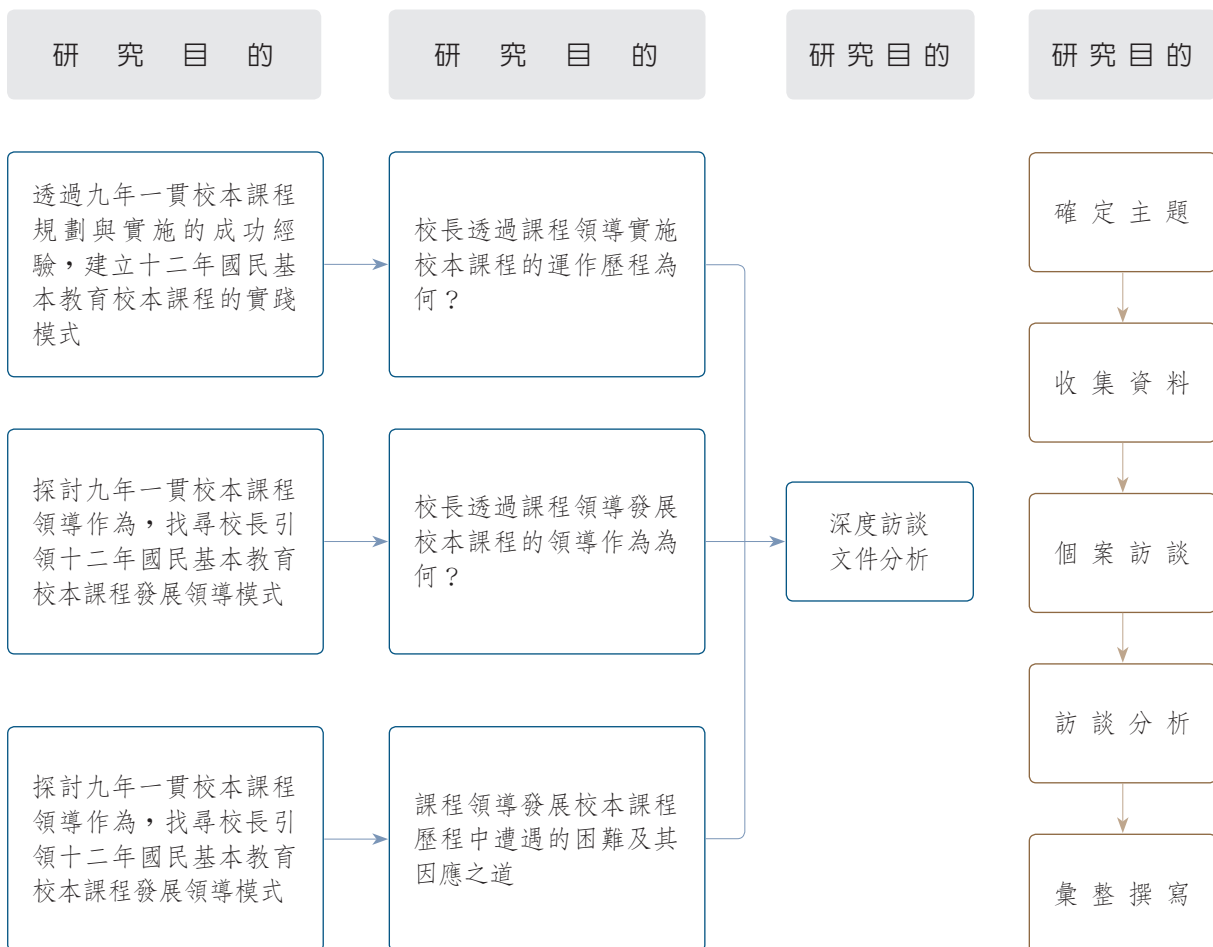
研究目的

研究目的

研究目的

研究目的

透過九年一貫校本課程規劃與實施的成功經驗，建立十二年國民基本教育校本課程的實踐模式

校長透過課程領導實施校本課程的運作歷程為何？

確定主題

收集資料

探討九年一貫校本課程領導作為，找尋校長引領十二年國民基本教育校本課程發展領導模式

校長透過課程領導發展校本課程的領導作為為何？

深度訪談
文件分析

個案訪談

訪談分析

探討九年一貫校本課程領導作為，找尋校長引領十二年國民基本教育校本課程發展領導模式

課程領導發展校本課程歷程中遭遇的困難及其因應之道

彙整撰寫